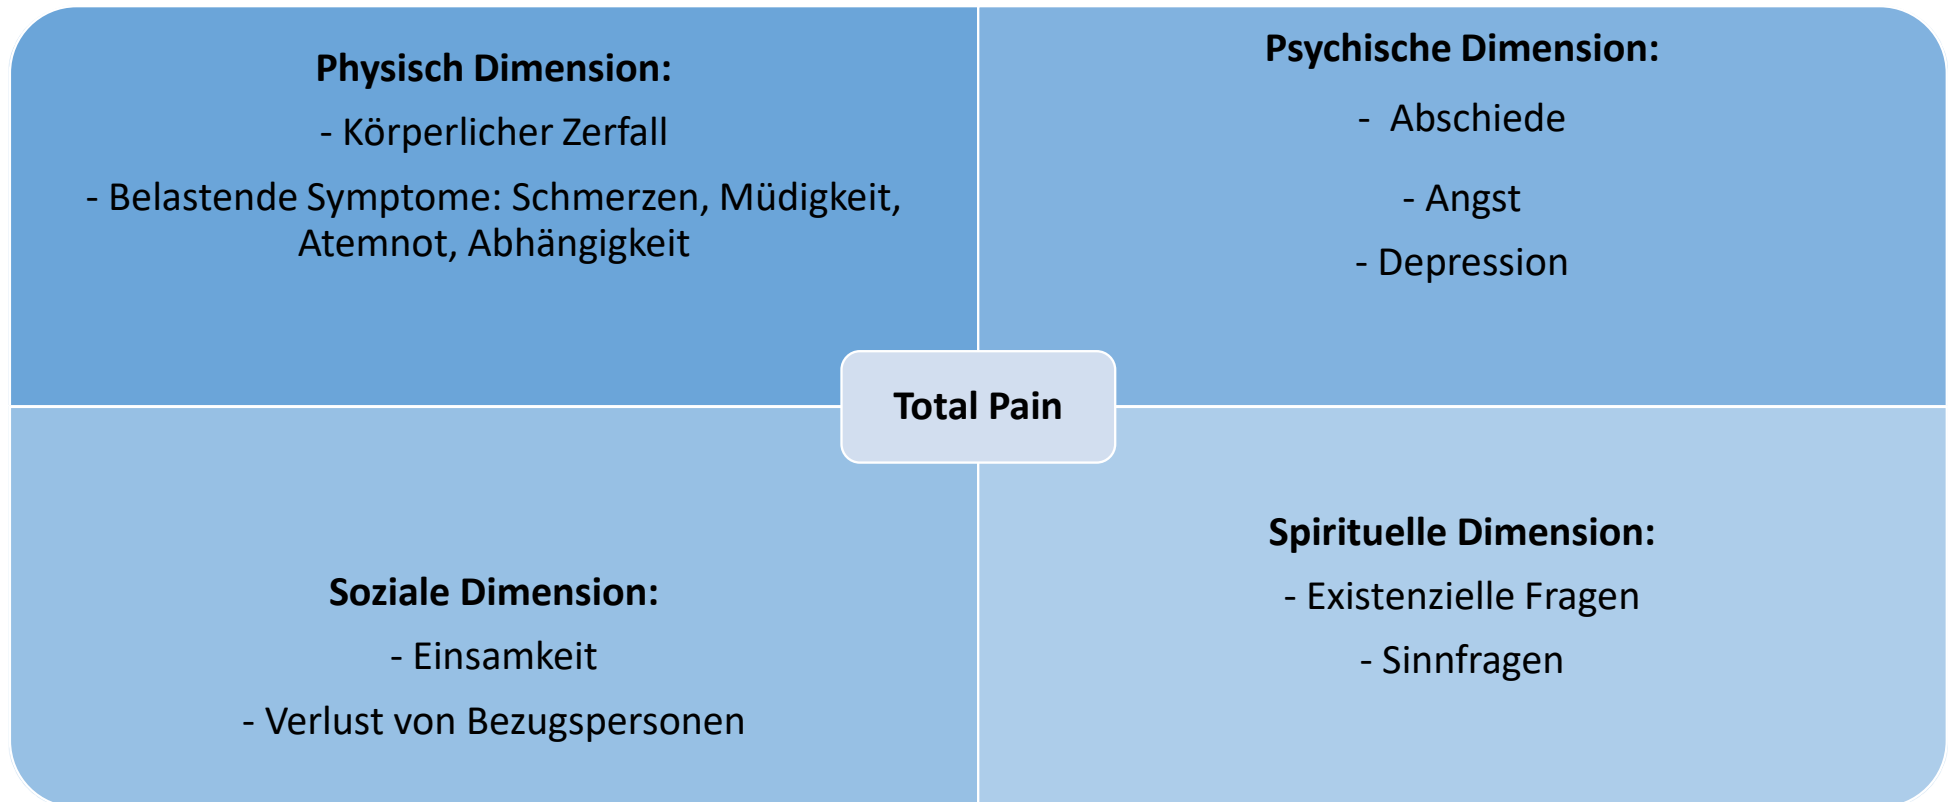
Physisch Dimension:

- Körperlicher Zerfall

- Belastende Symptome: Schmerzen, Müdigkeit, Atemnot, Abhängigkeit

Psychische Dimension:

- Abschiede

- Angst

- Depression

Total Pain

Soziale Dimension:

- Einsamkeit

- Verlust von Bezugspersonen

Spirituelle Dimension:

- Existenzielle Fragen

- Sinnfragen